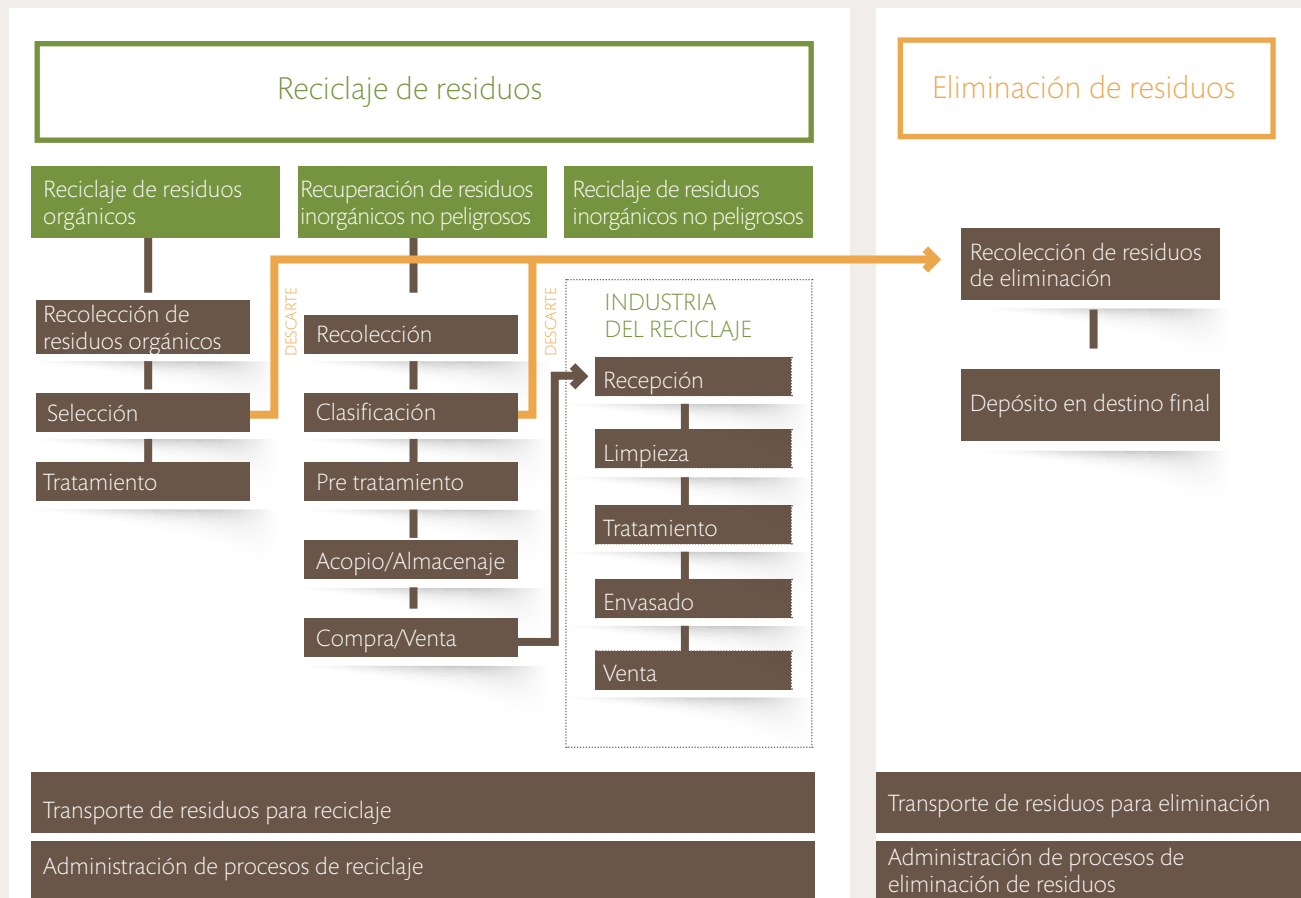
Reciclaje de residuos

Eliminación de residuos

Reciclaje de residuos orgánicos

Recuperación de residuos inorgánicos no peligrosos

Reciclaje de residuos inorgánicos no peligrosos

Recolección de residuos de eliminación

Depósito en destino final

Recolección de residuos orgánicos

Selección

Tratamiento

DESCARTE

Recolección

Clasificación

Pre tratamiento

Acopio/Almacenaje

Compra/Venta

DESCARTE

INDUSTRIA DEL RECICLAJE

Recepción

Limpieza

Tratamiento

Envasado

Venta

Transporte de residuos para reciclaje

Administración de procesos de reciclaje

Transporte de residuos para eliminación

Administración de procesos de eliminación de residuos